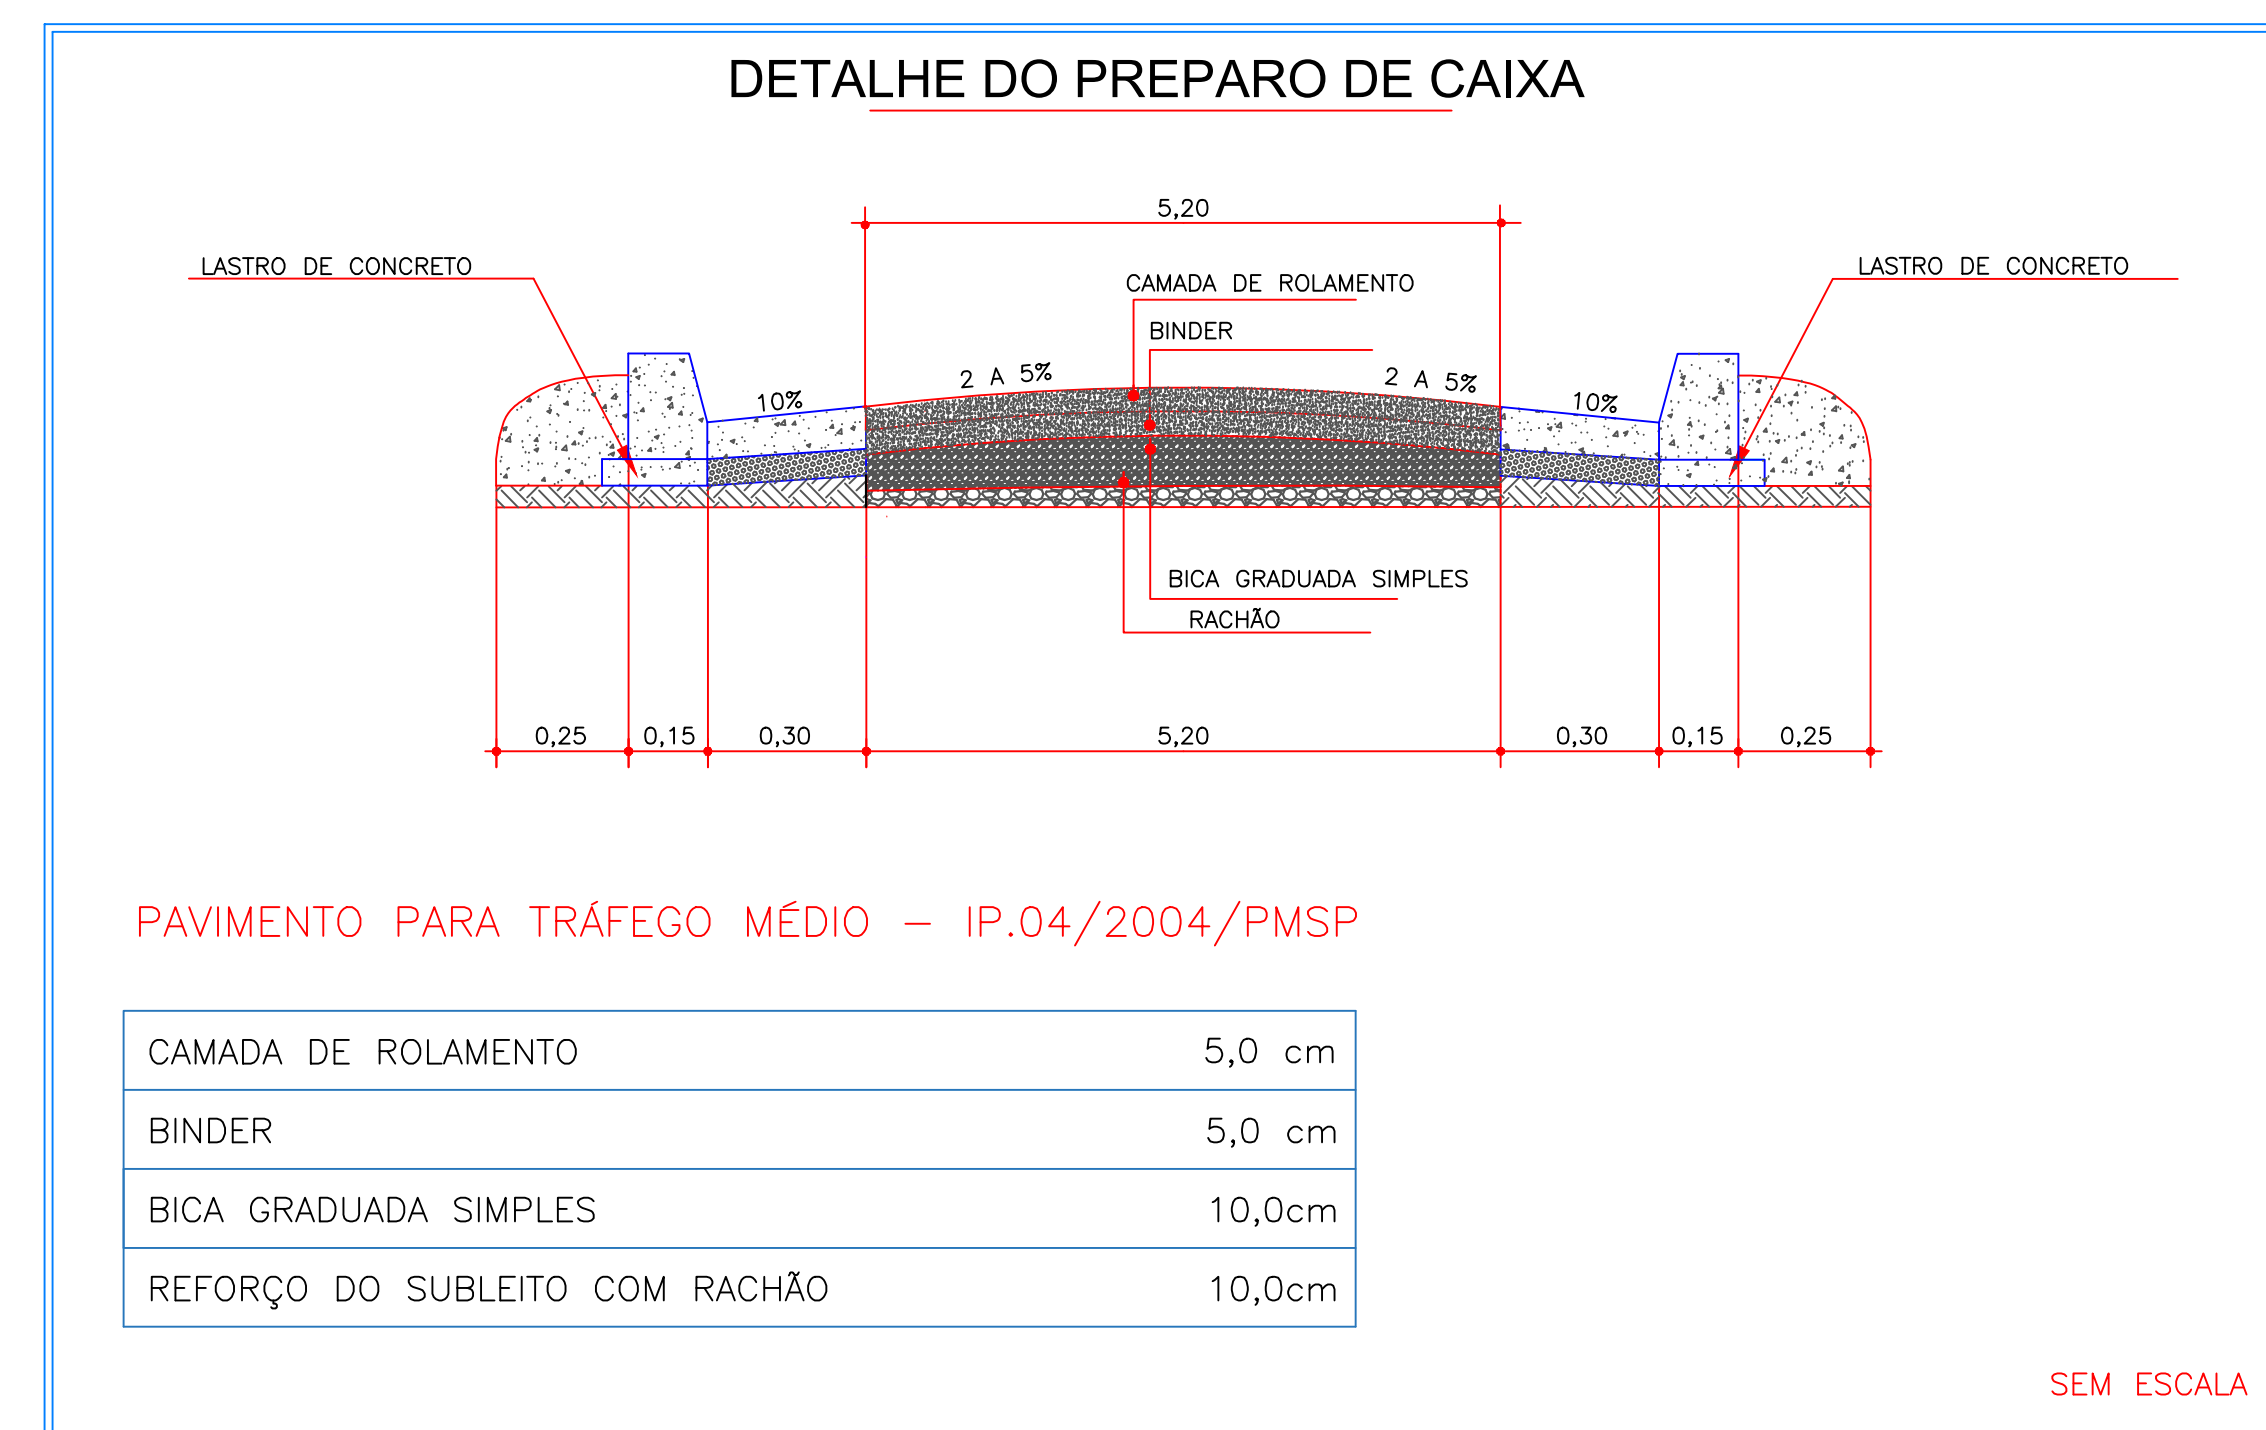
DETALHE DO PREPARO DE CAIXA

5,20

LASTRO DE CONCRETO

CAMADA DE ROLAMENTO

LASTRO DE CONCRETO

BINDER

2 A 5%

2 A 5%

10%

10%

BICA GRADUADA SIMPLES

RACHÃO

0,25 0,15 0,30 5,20 0,30 0,15 0,25

PAVIMENTO PARA TRÁFEGO MÉDIO – IP.04/2004/PMSP

| CAMADA DE ROLAMENTO | 5,0 cm |
|---|---|
| BINDER | 5,0 cm |
| BICA GRADUADA SIMPLES | 10,0cm |
| REFORÇO DO SUBLEITO COM RACHÃO | 10,0cm |

SEM ESCALA